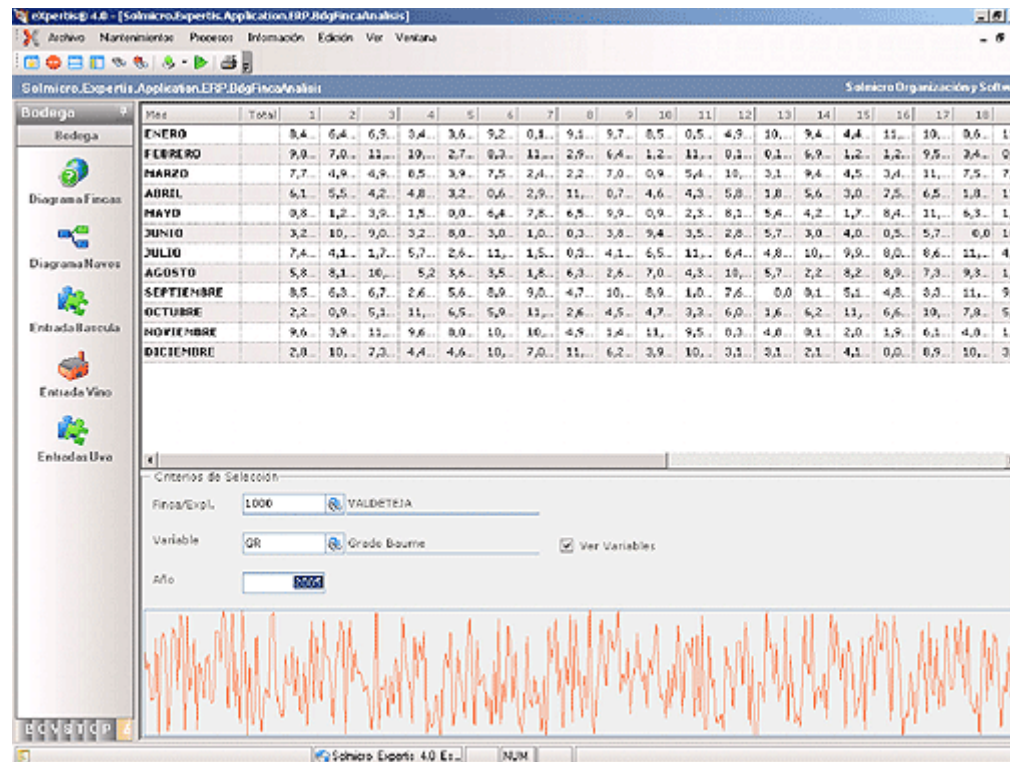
eXpertis® 4.0 - [Solmicro.Expertis.Application.ERP.BdgFincaAnalisis]

Archivo Mantenimientos Procesos Información Edición Ver Ventana

Solmicro.Expertis.Application.ERP.BdgFincaAnalisis

Solmicro Organización y Softw

Bodega

Bodega

Diagrama Fincas

Diagrama Naves

Entrada Bascula

Entrada Vino

Entradas Uva

| Mes | Total | 1 | 2 | 3 | 4 | 5 | 6 | 7 | 8 | 9 | 10 | 11 | 12 | 13 | 14 | 15 | 16 | 17 | 18 |
|---|---|---|---|---|---|---|---|---|---|---|---|---|---|---|---|---|---|---|---|
| ENERO | | 8,4... | 6,4... | 6,9... | 3,4... | 3,6... | 9,2... | 0,1... | 9,1... | 9,7... | 8,5... | 0,5... | 4,9... | 10,... | 9,4... | 4,4... | 11,... | 10,... | 0,6... |
| FEBRERO | | 9,9... | 7,0... | 11,... | 10,... | 2,7... | 0,3... | 11,... | 2,9... | 6,4... | 1,2... | 11,... | 0,1... | 0,1... | 6,9... | 1,2... | 1,2... | 9,5... | 3,4... |
| MARZO | | 7,7... | 4,9... | 4,9... | 8,5... | 3,9... | 7,5... | 2,4... | 2,2... | 7,0... | 0,9... | 5,4... | 10,... | 3,1... | 9,4... | 4,5... | 3,4... | 11,... | 7,5... |
| ABRIL | | 6,1... | 5,5... | 4,2... | 4,8... | 3,2... | 0,6... | 2,9... | 11,... | 0,7... | 4,6... | 4,3... | 5,8... | 1,8... | 5,6... | 3,0... | 2,5... | 6,5... | 1,8... |
| MAYO | | 0,8... | 1,2... | 3,9... | 1,5... | 0,0... | 6,4... | 7,8... | 6,5... | 9,9... | 0,9... | 2,3... | 8,1... | 5,4... | 4,2... | 1,7... | 8,4... | 11,... | 6,3... |
| JUNIO | | 3,2... | 10,... | 9,0... | 3,2... | 8,0... | 3,0... | 1,0... | 0,3... | 3,8... | 9,4... | 3,5... | 2,8... | 5,7... | 3,0... | 4,0... | 0,5... | 5,7... | 0,0 |
| JULIO | | 7,4... | 4,1... | 1,7... | 5,7... | 2,6... | 11,... | 1,5... | 0,0... | 4,1... | 6,5... | 11,... | 6,4... | 4,8... | 10,... | 9,9... | 8,0... | 8,6... | 11,... |
| AGOSTO | | 5,8... | 8,1... | 10,... | 5,2 | 3,6... | 3,5... | 1,8... | 6,3... | 2,6... | 7,0... | 4,3... | 10,... | 5,7... | 2,2... | 8,2... | 8,9... | 7,3... | 9,3... |
| SEPTIEMBRE | | 8,5... | 6,3... | 6,7... | 2,6... | 5,6... | 8,9... | 9,0... | 4,7... | 10,... | 8,9... | 1,0... | 7,6... | 0,0 | 0,1... | 5,1... | 4,8... | 3,0... | 11,... |
| OCTUBRE | | 2,2... | 0,9... | 5,1... | 11,... | 6,5... | 5,9... | 11,... | 2,6... | 4,5... | 4,7... | 3,3... | 6,0... | 1,6... | 6,2... | 11,... | 6,6... | 10,... | 7,8... |
| NOVIEMBRE | | 9,6... | 3,9... | 11,... | 9,6... | 8,0... | 10,... | 10,... | 4,9... | 1,4... | 11,... | 9,5... | 0,3... | 4,0... | 0,1... | 2,0... | 1,9... | 6,1... | 4,0... |
| DICIEMBRE | | 2,8... | 10,... | 7,3... | 4,4... | 4,6... | 10,... | 7,0... | 11,... | 6,2... | 3,9... | 10,... | 3,1... | 3,1... | 2,1... | 4,1... | 0,0... | 8,9... | 10,... |

Criterios de Selección

Finca/Expl. 1000 VALDETEJA

Variable GR Grado Baume

Ver Variables

Año 2005

Solmicro Expertis 4.0 Es... NUM